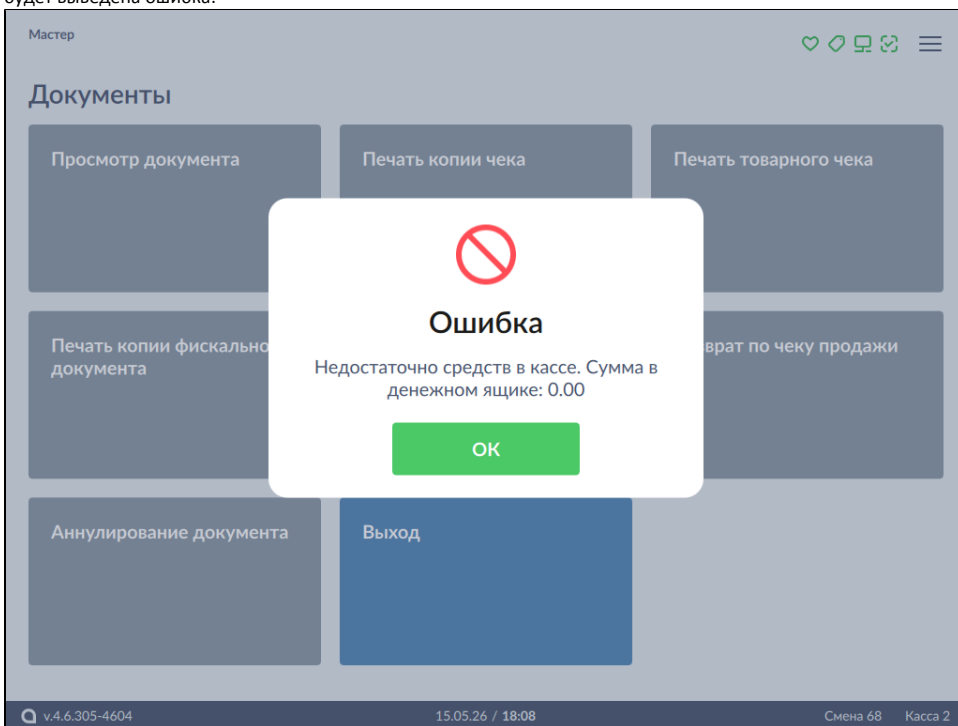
будет выведена ошибка:

Мастер

Документы

Просмотр документа

Печать копии чека

Печать товарного чека

Печать копии фискально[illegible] документа

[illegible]врат по чеку продажи

Аннулирование документа

Выход

Ошибка

Недостаточно средств в кассе. Сумма в денежном ящике: 0.00

ОК

v.4.6.305-4604

15.05.26 / 18:08

Смена 68

Касса 2